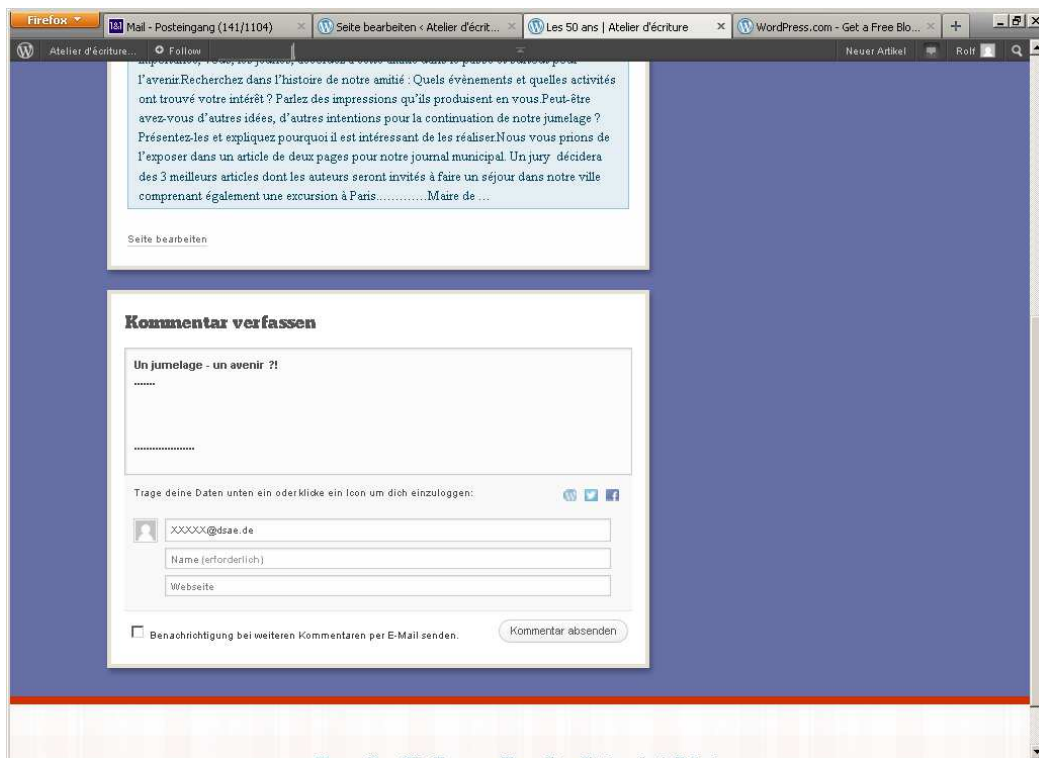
Firefox
Mail - Posteingang (141/1104)
Seite bearbeiten ‹ Atelier d'écrit...
Les 50 ans | Atelier d'écriture
WordPress.com - Get a Free Blo...
+

Atelier d'écriture...
Follow
Neuer Artikel
Rolf

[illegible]
l'avenir.Recherchez dans l'histoire de notre amitié : Quels évènements et quelles activités ont trouvé votre intérêt ? Parlez des impressions qu'ils produisent en vous.Peut-être avez-vous d'autres idées, d'autres intentions pour la continuation de notre jumelage ? Présentez-les et expliquez pourquoi il est intéressant de les réaliser.Nous vous prions de l'exposer dans un article de deux pages pour notre journal municipal. Un jury décidera des 3 meilleurs articles dont les auteurs seront invités à faire un séjour dans notre ville comprenant également une excursion à Paris.............Maire de ...

Seite bearbeiten

Kommentar verfassen

Un jumelage - un avenir ?!
.......

.....................

Trage deine Daten unten ein oder klicke ein Icon um dich einzuloggen:

XXXXX@dsae.de
Name (erforderlich)
Webseite

Benachrichtigung bei weiteren Kommentaren per E-Mail senden.
Kommentar absenden